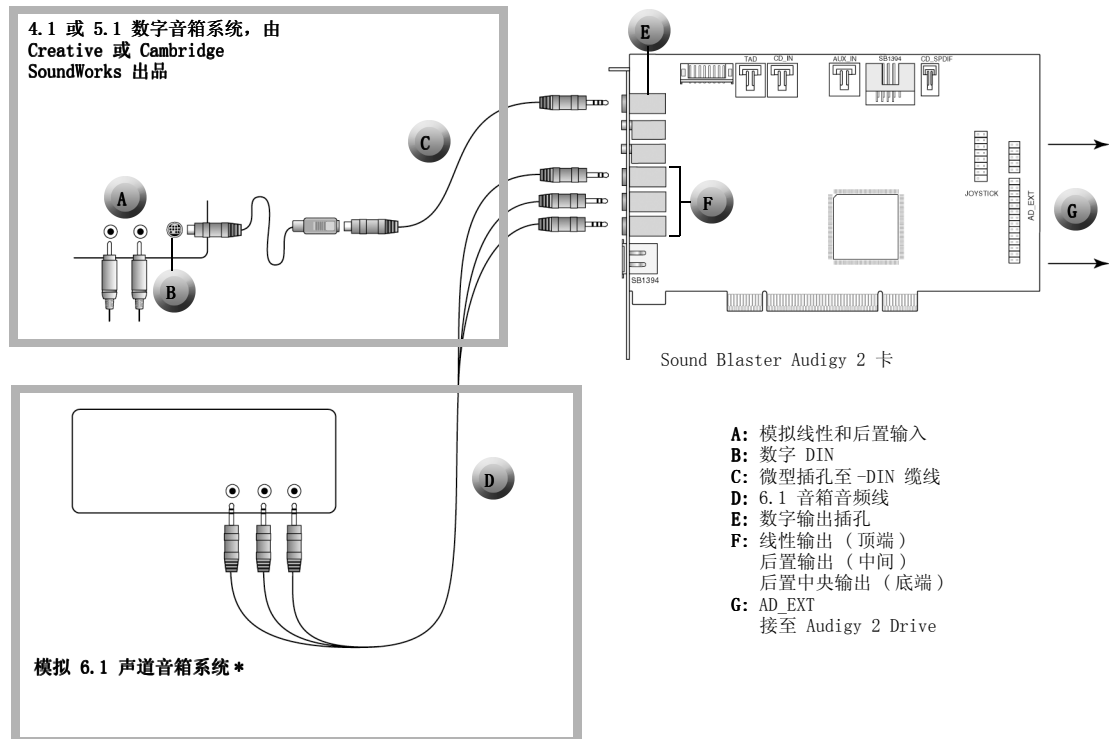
4.1 或 5.1 数字音箱系统，由 Creative 或 Cambridge SoundWorks 出品

A

B

C

E

TAD

CD_IN

AUX_IN

SB1394

CD_SPDIF

F

JOYSTICK

AD_EXT

G

SB1394

Sound Blaster Audigy 2 卡

D

模拟 6.1 声道音箱系统 *

A: 模拟线性和后置输入
B: 数字 DIN
C: 微型插孔至 -DIN 缆线
D: 6.1 音箱音频线
E: 数字输出插孔
F: 线性输出 （顶端）
后置输出 （中间）
后置中央输出 （底端）
G: AD_EXT
接至 Audigy 2 Drive